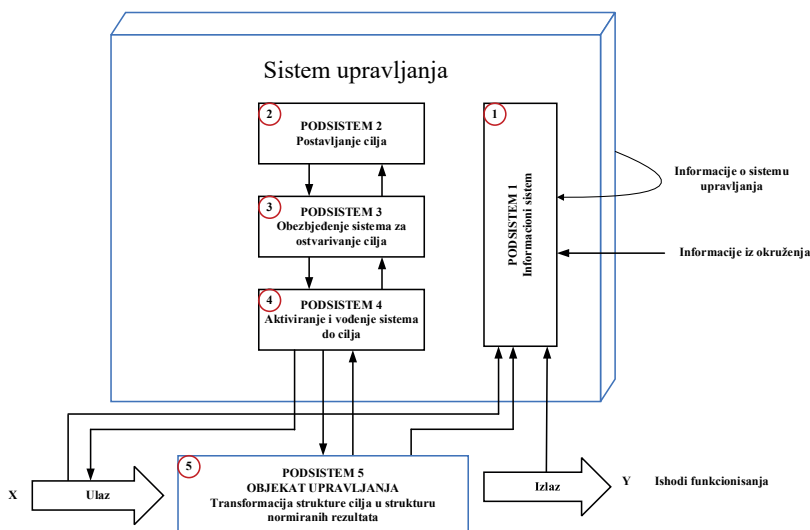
Sistem upravljanja

2
PODSISTEM 2
Postavljanje cilja

3
PODSISTEM 3
Obezbjeđenje sistema za ostvarivanje cilja

4
PODSISTEM 4
Aktiviranje i vođenje sistema do cilja

1
PODSISTEM 1
Informacioni sistem

Informacije o sistemu upravljanja

Informacije iz okruženja

5
PODSISTEM 5
OBJEKAT UPRAVLJANJA
Transformacija strukture cilja u strukturu normiranih rezultata

X

Ulaz

Izlaz

Y

Ishodi funkcionisanja